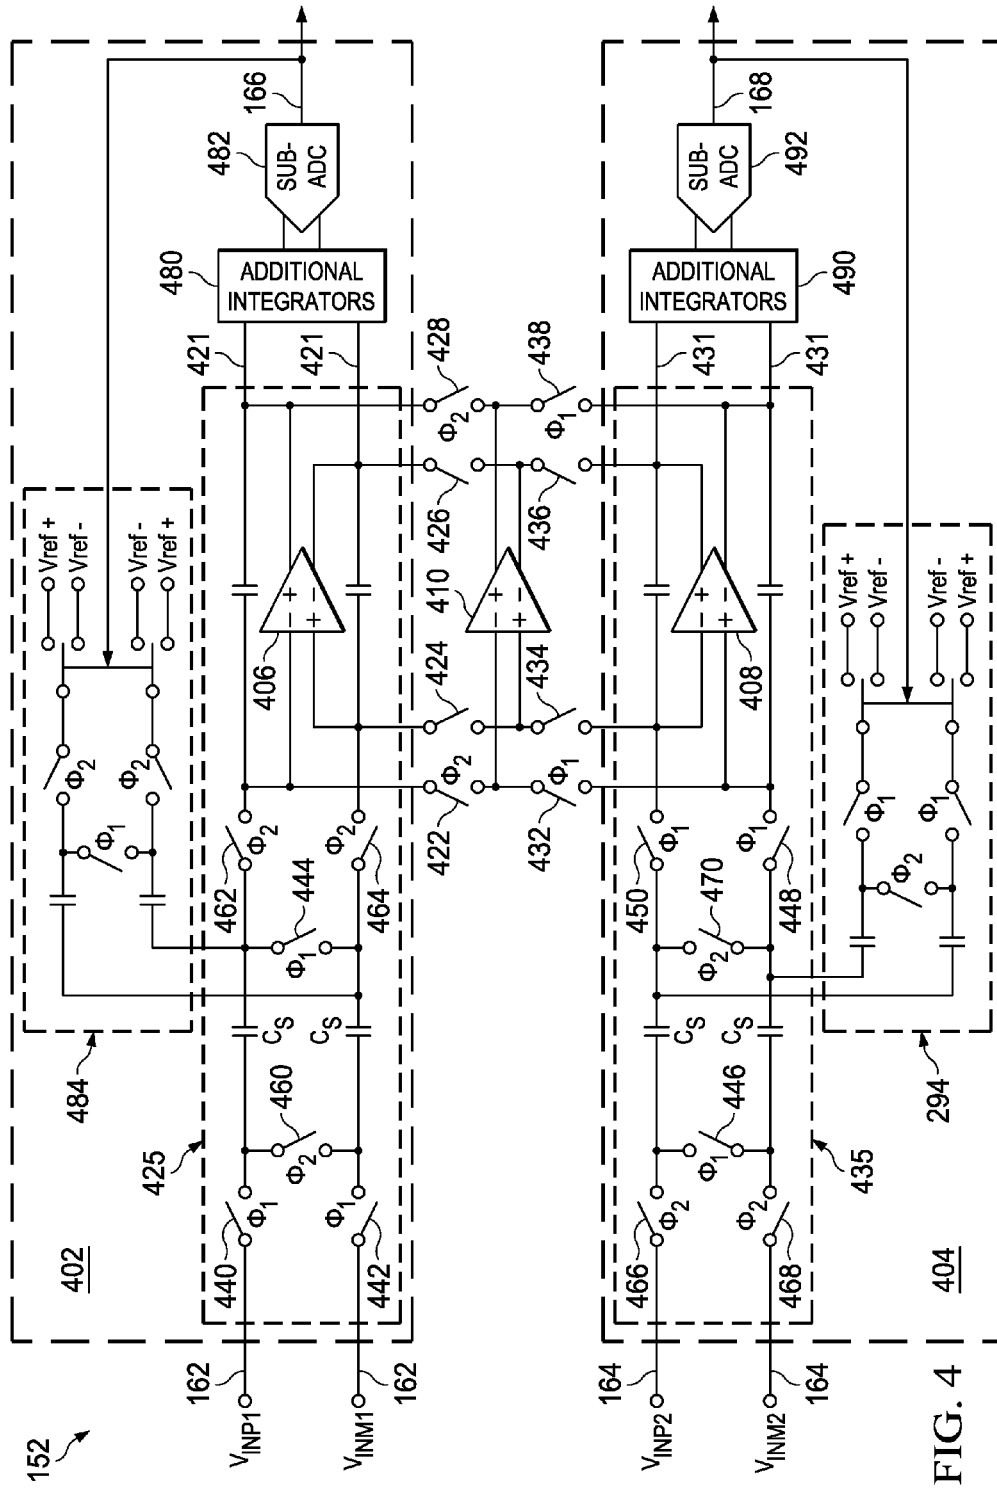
166
482
SUB-ADC
480
ADDITIONAL INTEGRATORS
421
421
168
SUB-ADC
492
ADDITIONAL INTEGRATORS
490
431
431
428
$\Phi_2$
438
$\Phi_1$
426
436
410
424
434
422
$\Phi_2$
432
$\Phi_1$
Vref +
Vref -
Vref -
Vref +
$\Phi_2$
$\Phi_2$
$\Phi_1$
406
408
Vref +
Vref -
Vref -
Vref +
$\Phi_1$
$\Phi_1$
$\Phi_2$
462
$\Phi_2$
$\Phi_2$
464
444
$\Phi_1$
450
$\Phi_1$
$\Phi_1$
448
470
$\Phi_2$
$C_S$
$C_S$
$C_S$
$C_S$
484
460
$\Phi_2$
425
$\Phi_1$
$\Phi_1$
440
442
402
446
$\Phi_1$
435
$\Phi_2$
$\Phi_2$
466
468
294
404
162
$V_{INP1}$
$V_{INM1}$
162
164
$V_{INP2}$
$V_{INM2}$
164
152
FIG. 4